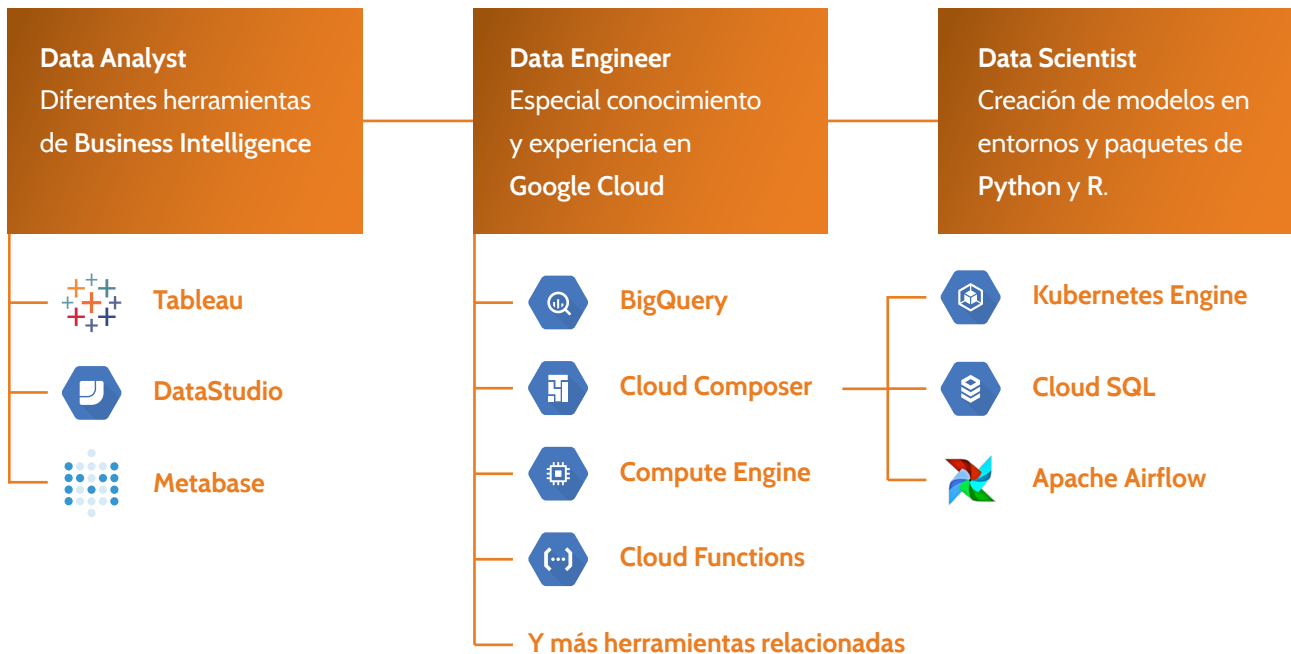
Data Analyst
Diferentes herramientas de Business Intelligence

Tableau

DataStudio

Metabase

Data Engineer
Especial conocimiento y experiencia en Google Cloud

BigQuery

Cloud Composer

Compute Engine

Cloud Functions

Y más herramientas relacionadas

Data Scientist
Creación de modelos en entornos y paquetes de Python y R.

Kubernetes Engine

Cloud SQL

Apache Airflow